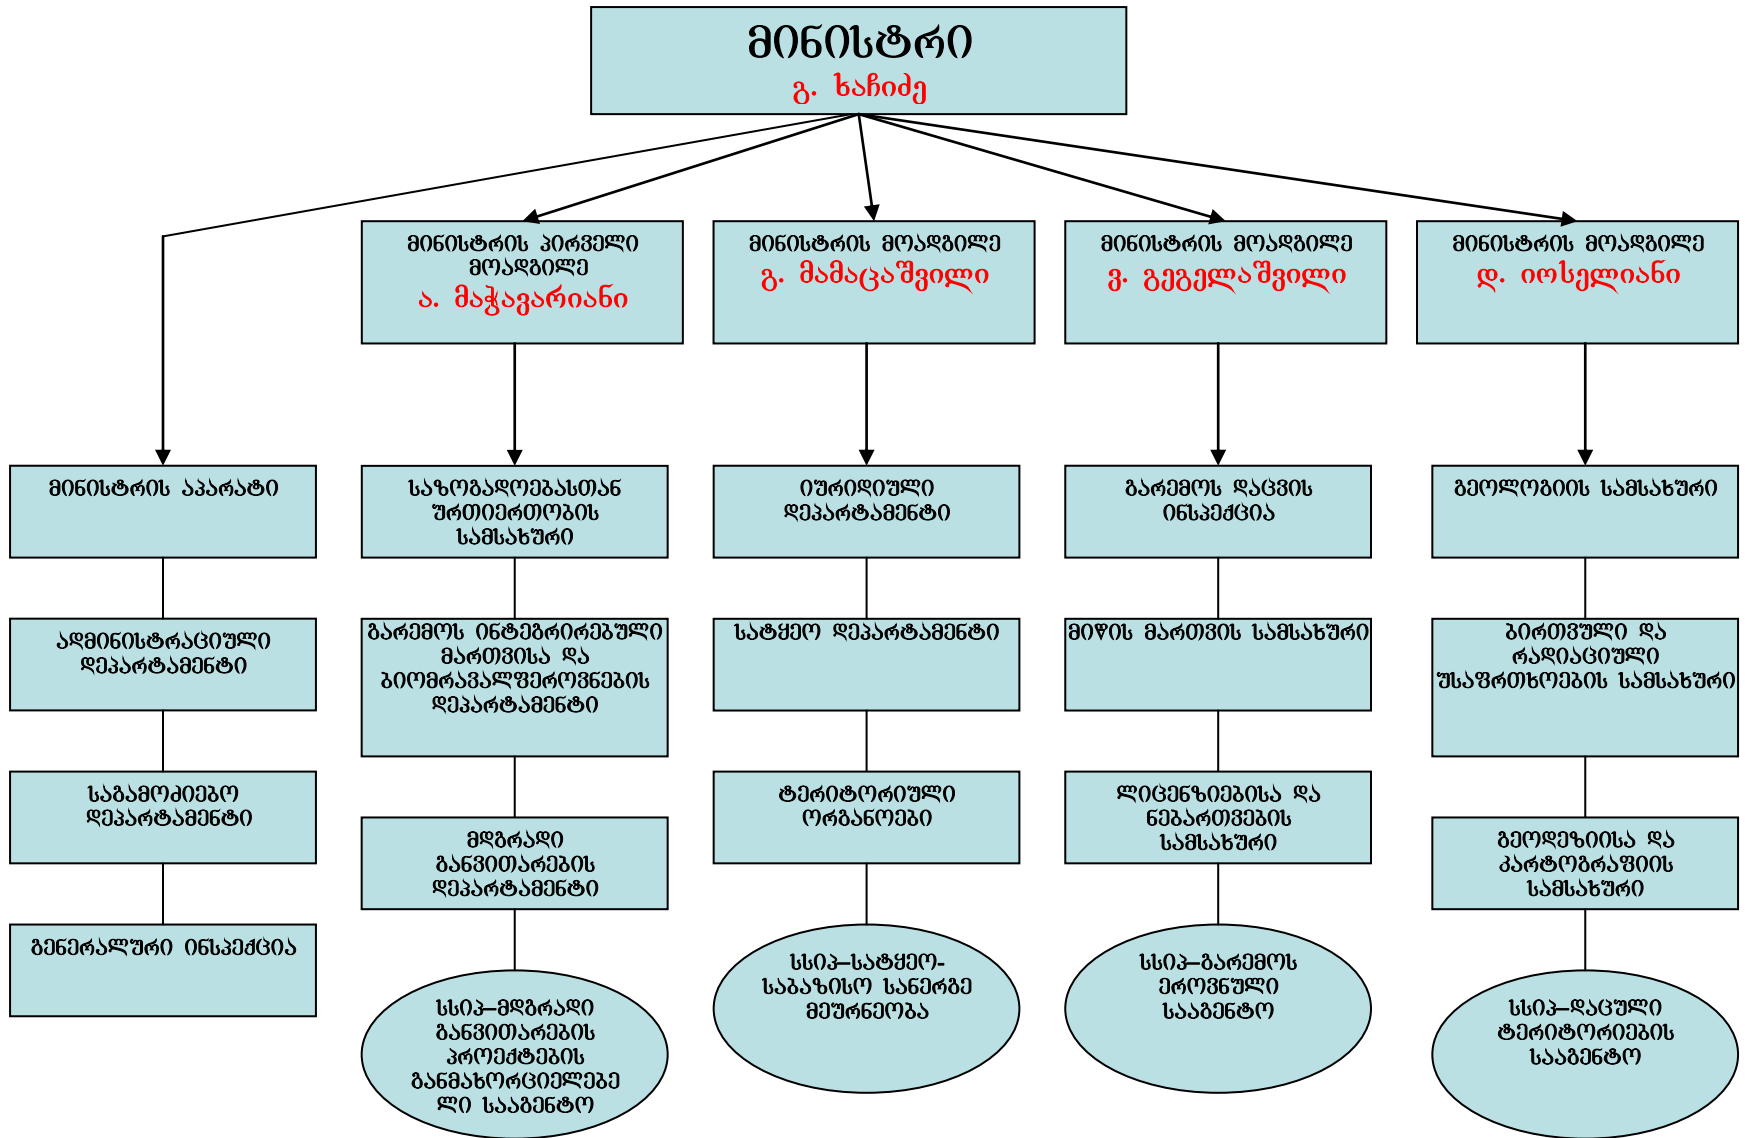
მინისტრი
გ. ხაჩიძე

მინისტრის პირველი მოადგილე
ა. მაჭავარიანი

მინისტრის მოადგილე
გ. მამაცაშვილი

მინისტრის მოადგილე
ვ. გეგელაშვილი

მინისტრის მოადგილე
დ. იოსელიანი

მინისტრის აპარატი

ადმინისტრაციული დეპარტამენტი

საგამოძიებო დეპარტამენტი

გენერალური ინსპექცია

საზოგადოებასთან ურთიერთობის სამსახური

გარემოს ინტეგრირებული მართვისა და ბიომრავალფეროვნების დეპარტამენტი

მდგრადი განვითარების დეპარტამენტი

სსიპ–მდგრადი განვითარების პროექტების განმახორციელებელი სააგენტო

იურიდიული დეპარტამენტი

სატყეო დეპარტამენტი

ტერიტორიული ორგანოები

სსიპ–სატყეო-საბაზისო სანერგე მეურნეობა

გარემოს დაცვის ინსპექცია

მიწის მართვის სამსახური

ლიცენზიებისა და ნებართვების სამსახური

სსიპ–გარემოს ეროვნული სააგენტო

გეოლოგიის სამსახური

ბირთვული და რადიაციული უსაფრთხოების სამსახური

გეოდეზიისა და კარტოგრაფიის სამსახური

სსიპ–დაცული ტერიტორიების სააგენტო